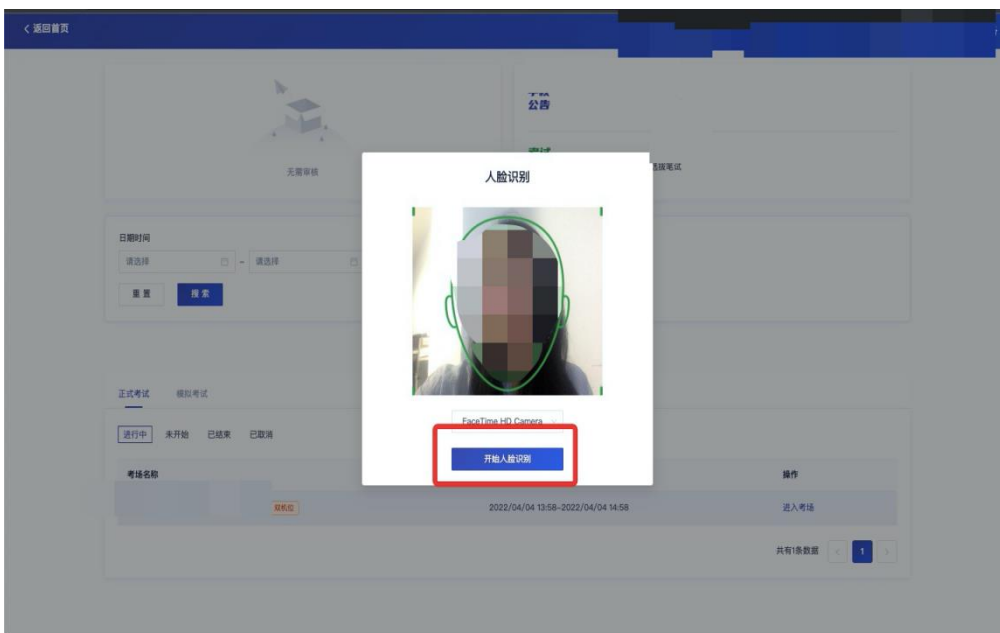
< 返回首页

无需审核

公告

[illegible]

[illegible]选拔笔试

日期时间

请选择 - 请选择

重置 搜索

正式考试 模拟考试

进行中 未开始 已结束 已取消

考场名称

操作

双机位

2022/04/04 13:58~2022/04/04 14:58

进入考场

共有1条数据 < 1 >

人脸识别

FaceTime HD Camera

开始人脸识别